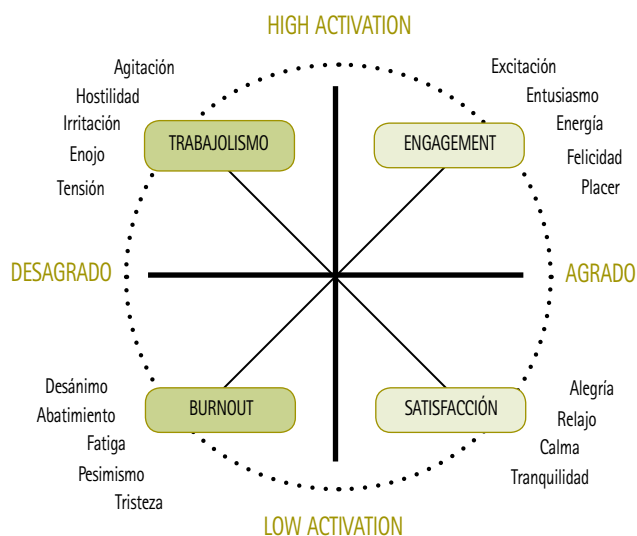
HIGH ACTIVATION

Agitación
Hostilidad
Irritación
Enojo
Tensión

TRABAJOLISMO

ENGAGEMENT

Excitación
Entusiasmo
Energía
Felicidad
Placer

DESAGRADO

AGRADO

Desánimo
Abatimiento
Fatiga
Pesimismo
Tristeza

BURNOUT

SATISFACCIÓN

Alegría
Relajo
Calma
Tranquilidad

LOW ACTIVATION